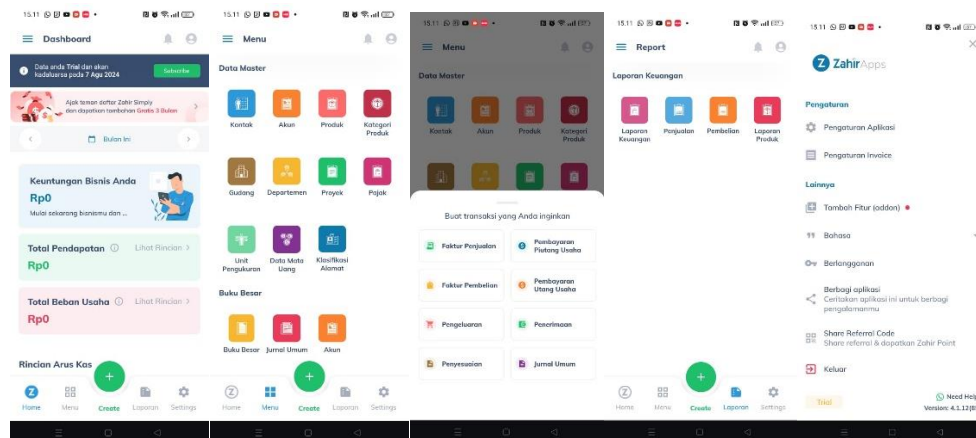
15.11

Dashboard

Data anda Trial dan akan kadaluarsa pada 7 Agu 2024

Subscribe

Ajak teman daftar Zahir Simply dan dapatkan tambahan Gratis 3 Bulan

Bulan Ini

Keuntungan Bisnis Anda

Rp0

Mulai sekarang bisnismu dan ...

Total Pendapatan

Lihat Rincian

Rp0

Total Beban Usaha

Lihat Rincian

Rp0

Rincian Arus Kas

Home

Menu

Create

Laporan

Settings

15.11

Menu

Data Master

Kontak

Akun

Produk

Kategori Produk

Gudang

Departemen

Proyek

Pajak

Unit Pengukuran

Data Mata Uang

Klasifikasi Alamat

Buku Besar

Buku Besar

Jurnal Umum

Akun

Home

Menu

Create

Laporan

Settings

15.11

Menu

Data Master

Kontak

Akun

Produk

Kategori Produk

Buat transaksi yang Anda inginkan

Faktur Penjualan

Pembayaran Piutang Usaha

Faktur Pembelian

Pembayaran Utang Usaha

Pengeluaran

Penerimaan

Penyesuaian

Jurnal Umum

15.11

Report

Laporan Keuangan

Laporan Keuangan

Penjualan

Pembelian

Laporan Produk

Home

Menu

Create

Laporan

Settings

15.11

Zahir Apps

Pengaturan

Pengaturan Aplikasi

Pengaturan Invoice

Lainnya

Tambah Fitur (addon)

Bahasa

Berlangganan

Berbagi aplikasi

Ceritakan aplikasi ini untuk berbagi pengalamanmu

Share Referral Code

Share referral & dapatkan Zahir Point

Keluar

Trial

Need Help

Version: 4.1.12(8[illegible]